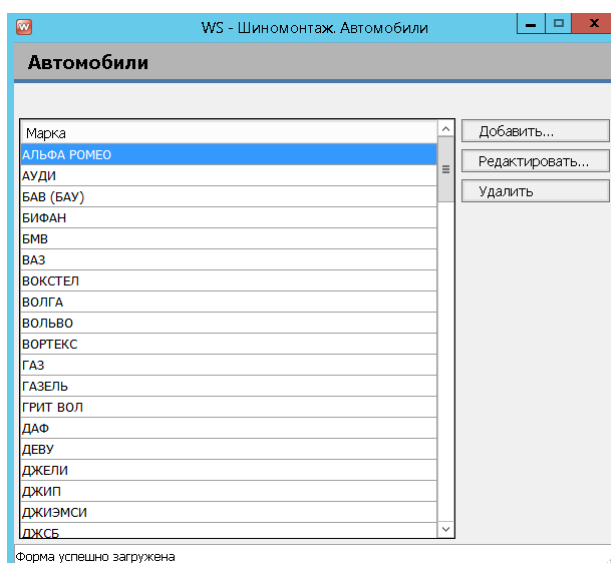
WS - Шиномонтаж. Автомобили

Автомобили

| Марка |
|---|
| АЛЬФА РОМЕО |
| АУДИ |
| БАВ (БАУ) |
| БИФАН |
| БМВ |
| ВАЗ |
| ВОКСТЕЛ |
| ВОЛГА |
| ВОЛЬВО |
| ВОРТЕКС |
| ГАЗ |
| ГАЗЕЛЬ |
| ГРИТ ВОЛ |
| ДАФ |
| ДЕВУ |
| ДЖЕЛИ |
| ДЖИП |
| ДЖИЭМСИ |
| ДЖСБ |

Добавить...
Редактировать...
Удалить

Форма успешно загружена